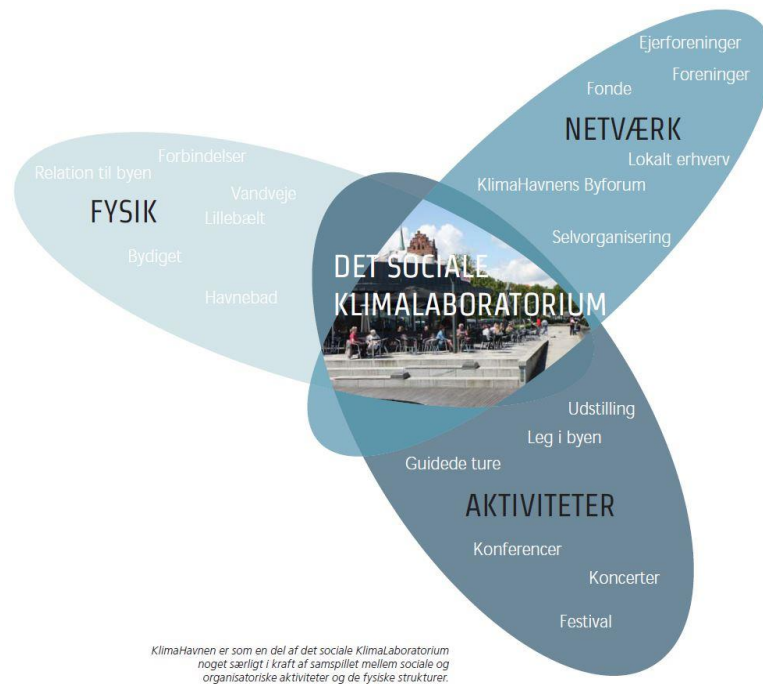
Ejerforeninger
Foreninger
Fonde
NETVÆRK
Lokalt erhverv
KlimaHavnens Byforum
Selvorganisering

Forbindelser
Relation til byen
Vandveje
FYSIK
Lillebælt
Bydiget
Havnebad

DET SOCIALE KLIMALABORATORIUM

Udstilling
Leg i byen
Guidede ture
AKTIVITETER
Konferencer
Koncerter
Festival

KlimaHavnen er som en del af det sociale KlimaLaboratorium noget særligt i kraft af samspillet mellem sociale og organisatoriske aktiviteter og de fysiske strukturer.